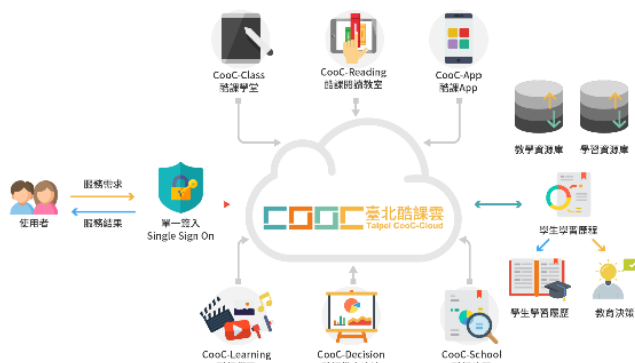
CooC-Class
酷課學堂

CooC-Reading
酷課閱讀教室

CooC-App
酷課App

教學資源庫

學習資源庫

服務需求

服務結果

使用者

單一簽入
Single Sign On

COOC 臺北酷課雲
Taipei CooC-Cloud

學生學習歷程

學生學習履歷

教育決策

CooC-Learning

CooC-Decision

CooC-School